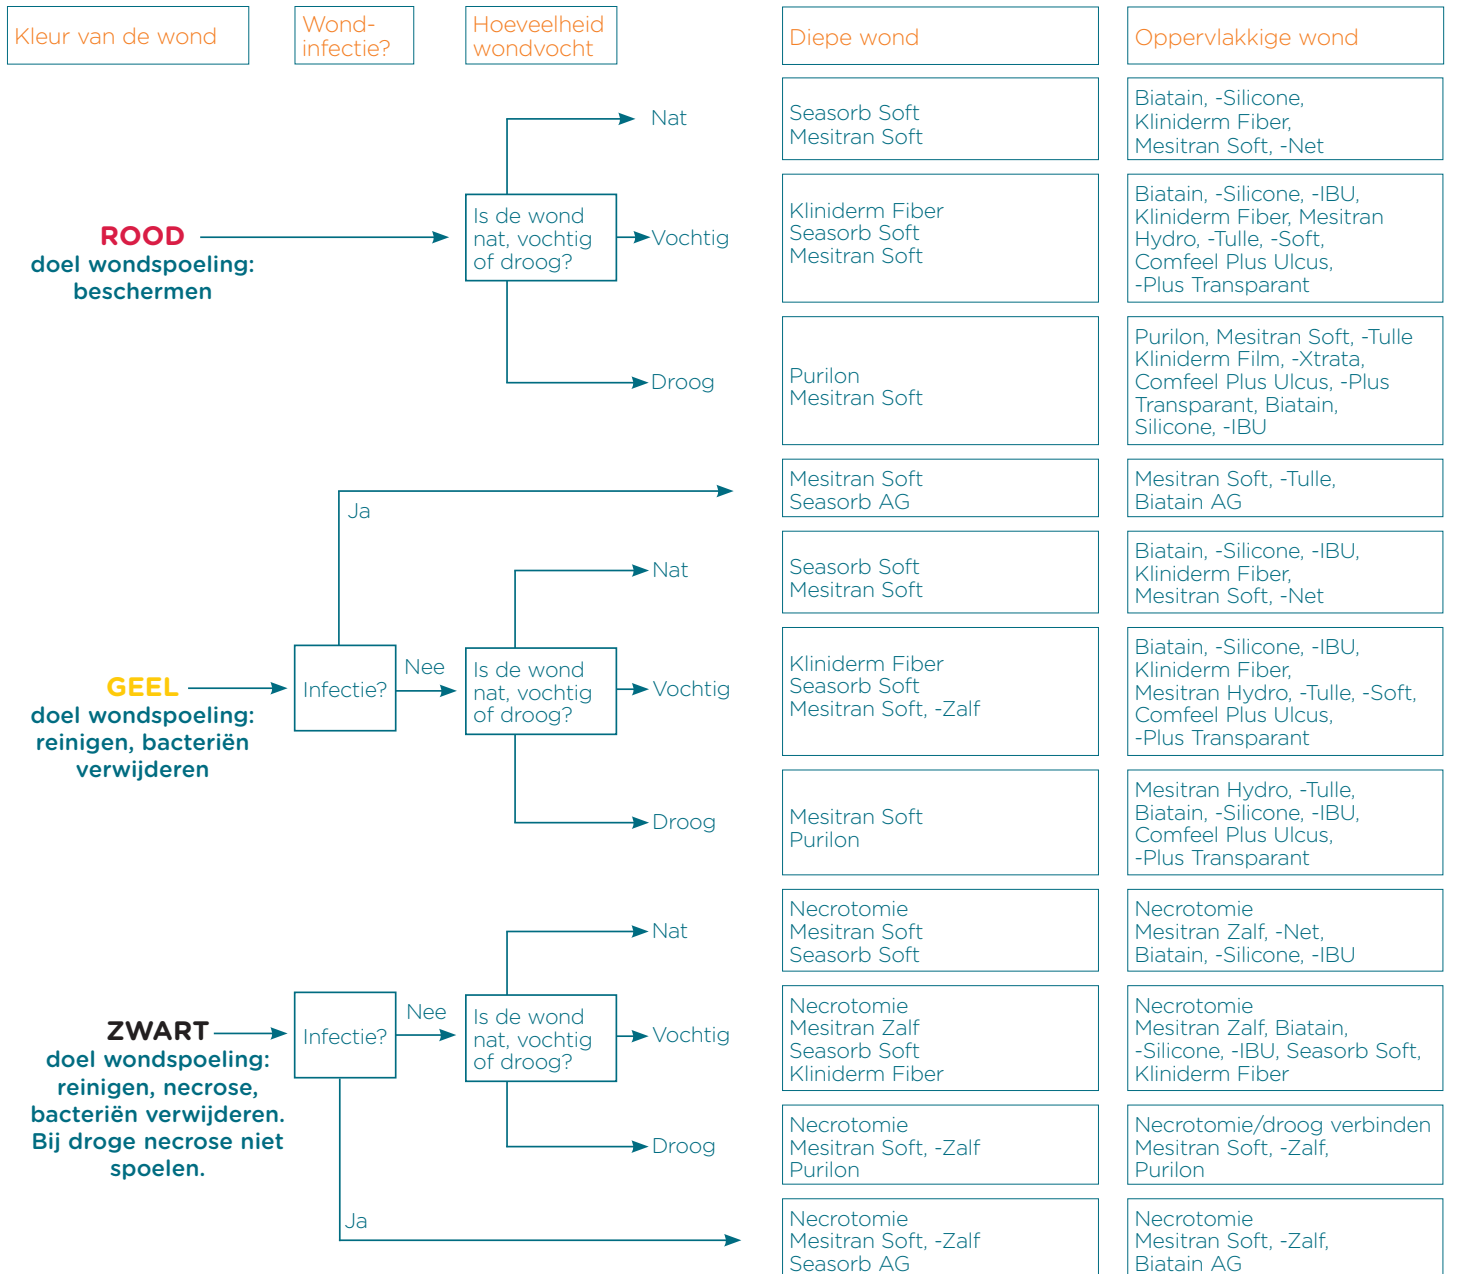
Kleur van de wond

Wond-infectie?

Hoeveelheid wondvocht

Diepe wond

Oppervlakkige wond

ROOD
doel wondspoeling: beschermen

Is de wond nat, vochtig of droog?

Nat

Seasorb Soft
Mesitran Soft

Biatain, -Silicone,
Kliniderm Fiber,
Mesitran Soft, -Net

Vochtig

Kliniderm Fiber
Seasorb Soft
Mesitran Soft

Biatain, -Silicone, -IBU,
Kliniderm Fiber, Mesitran Hydro, -Tulle, -Soft,
Comfeel Plus Ulcus,
-Plus Transparant

Droog

Purilon
Mesitran Soft

Purilon, Mesitran Soft, -Tulle
Kliniderm Film, -Xtrata,
Comfeel Plus Ulcus, -Plus Transparant, Biatain,
Silicone, -IBU

GEEL
doel wondspoeling: reinigen, bacteriën verwijderen

Infectie?

Ja

Mesitran Soft
Seasorb AG

Mesitran Soft, -Tulle,
Biatain AG

Nee

Is de wond nat, vochtig of droog?

Nat

Seasorb Soft
Mesitran Soft

Biatain, -Silicone, -IBU,
Kliniderm Fiber,
Mesitran Soft, -Net

Vochtig

Kliniderm Fiber
Seasorb Soft
Mesitran Soft, -Zalf

Biatain, -Silicone, -IBU,
Kliniderm Fiber,
Mesitran Hydro, -Tulle, -Soft,
Comfeel Plus Ulcus,
-Plus Transparant

Droog

Mesitran Soft
Purilon

Mesitran Hydro, -Tulle,
Biatain, -Silicone, -IBU,
Comfeel Plus Ulcus,
-Plus Transparant

ZWART
doel wondspoeling: reinigen, necrose, bacteriën verwijderen. Bij droge necrose niet spoelen.

Infectie?

Nee

Is de wond nat, vochtig of droog?

Nat

Necrotomie
Mesitran Soft
Seasorb Soft

Necrotomie
Mesitran Zalf, -Net,
Biatain, -Silicone, -IBU

Vochtig

Necrotomie
Mesitran Zalf
Seasorb Soft
Kliniderm Fiber

Necrotomie
Mesitran Zalf, Biatain,
-Silicone, -IBU, Seasorb Soft,
Kliniderm Fiber

Droog

Necrotomie
Mesitran Soft, -Zalf
Purilon

Necrotomie/droog verbinden
Mesitran Soft, -Zalf,
Purilon

Ja

Necrotomie
Mesitran Soft, -Zalf
Seasorb AG

Necrotomie
Mesitran Soft, -Zalf,
Biatain AG